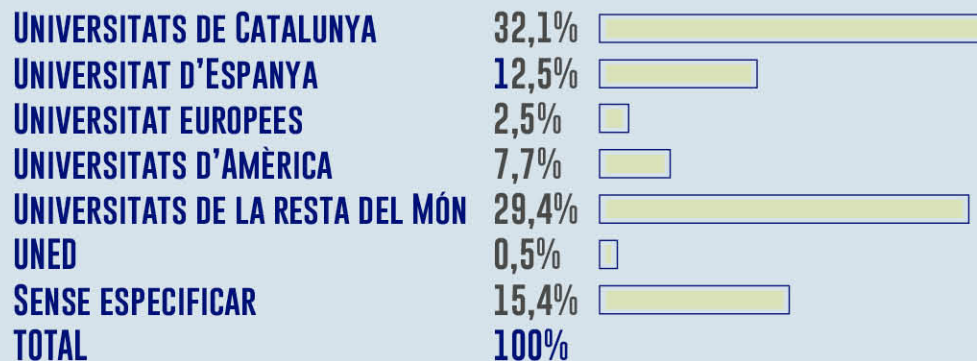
| | |
|---|---|
| UNIVERSITATS DE CATALUNYA | 32,1% |
| UNIVERSITAT D'ESPANYA | 12,5% |
| UNIVERSITAT EUROPEES | 2,5% |
| UNIVERSITATS D'AMÈRICA | 7,7% |
| UNIVERSITATS DE LA RESTA DEL MÓN | 29,4% |
| UNED | 0,5% |
| SENSE ESPECIFICAR | 15,4% |
| TOTAL | 100% |